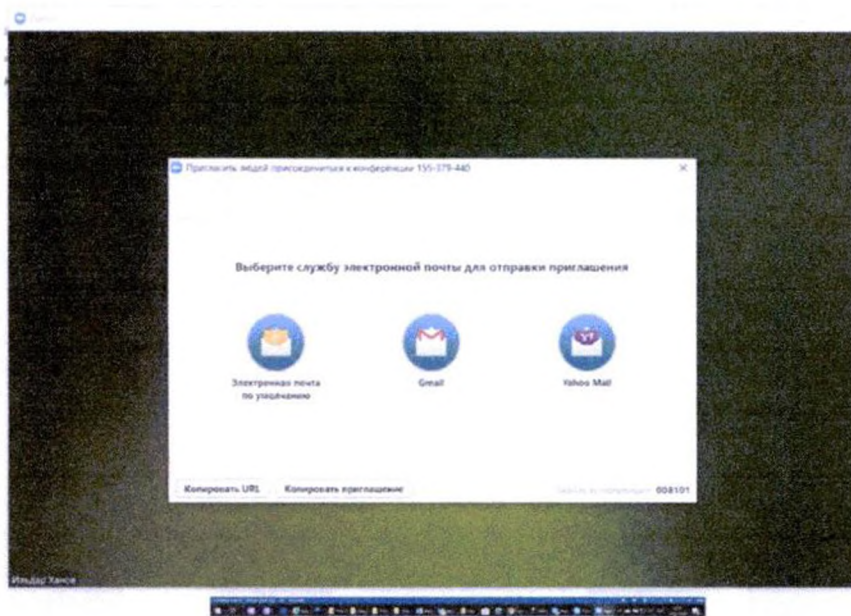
Пригласить людей присоединиться к конференции 155-379-440

Выберите службу электронной почты для отправки приглашения

Электронная почта по умолчанию

Gmail

Yahoo Mail

Копировать URL

Копировать приглашение

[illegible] 008101

Ильдар Ханов